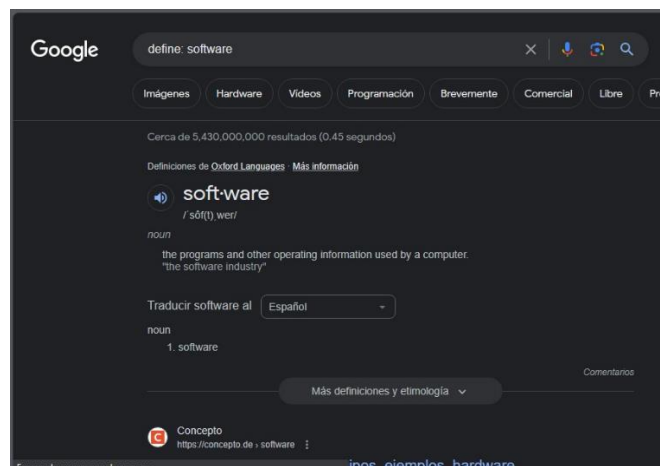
Google

define: software

Imágenes Hardware Videos Programación Brevemente Comercial Libre Pr

Cerca de 5,430,000,000 resultados (0.45 segundos)

Definiciones de Oxford Languages · Más información

soft·ware

/ˈsôf(t)ˌwer/

noun

the programs and other operating information used by a computer.
"the software industry"

Traducir software al Español

noun
1. software

Comentarios

Más definiciones y etimología

Concepto
https://concepto.de › software

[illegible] ipos, ejemplos, hardware